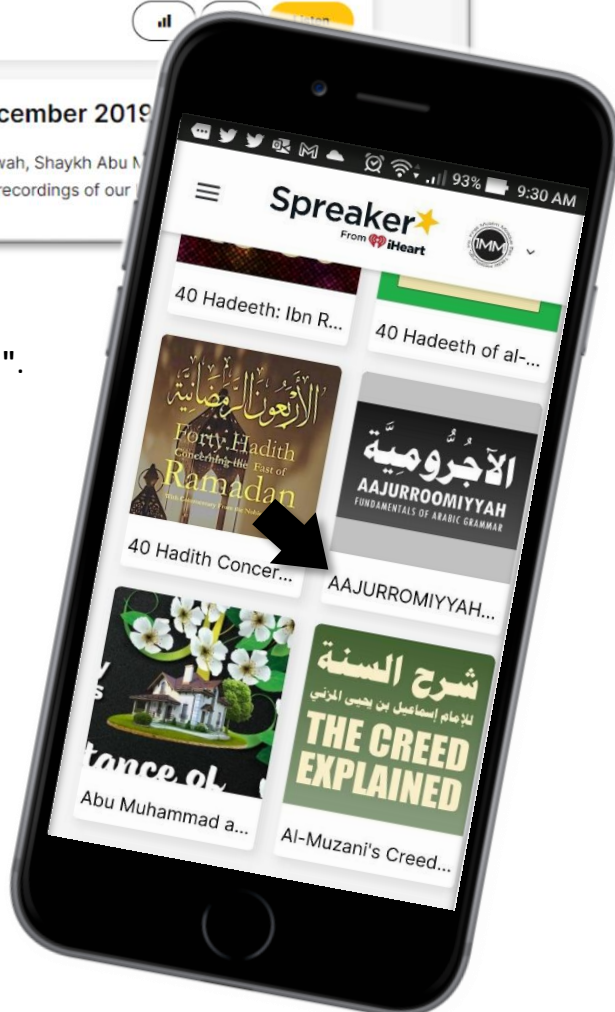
cember 2019

wah, Shaykh Abu M
recordings of our

".

93% 9:30 AM

Spreaker
From iHeart

40 Hadeeth: Ibn R...

40 Hadeeth of al-...

الأربعون الرمضانية
Forty Hadith
Concerning the Fast of
Ramadan

40 Hadith Concer...

الآجرومية
AAJURROOMIYYAH
FUNDAMENTALS OF ARABIC GRAMMAR

AAJURROMIYYAH...

tance of

Abu Muhammad a...

شرح السنة
للإمام إسماعيل بن يحيى المزني
THE CREED EXPLAINED

Al-Muzani's Creed...